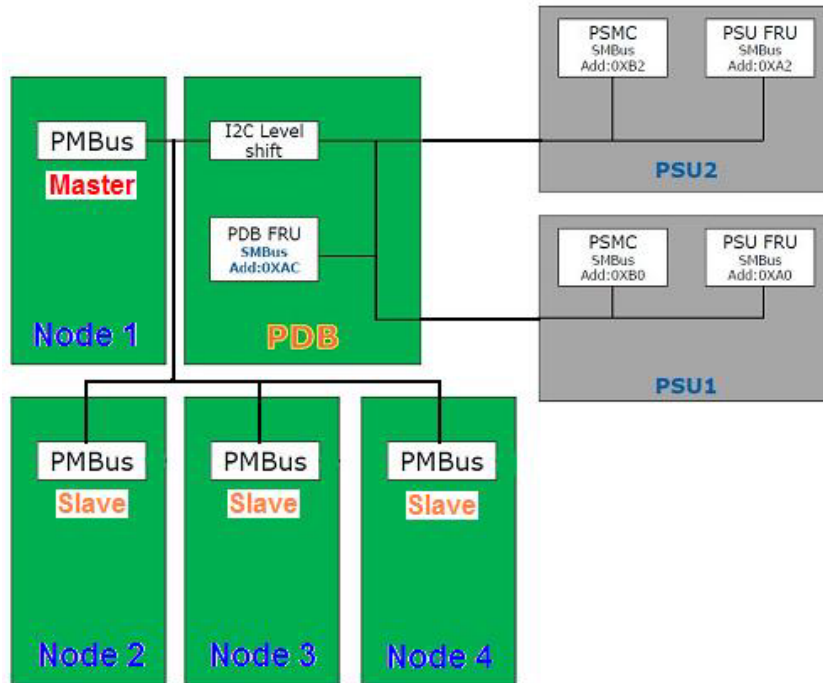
PSMC
SMBus
Add:0XB2

PSU FRU
SMBus
Add:0XA2

PSU2

PMBus
Master

I2C Level shift

PDB FRU
SMBus
Add:0XAC

PSMC
SMBus
Add:0XB0

PSU FRU
SMBus
Add:0XA0

Node 1

PDB

PSU1

PMBus
Slave

PMBus
Slave

PMBus
Slave

Node 2

Node 3

Node 4